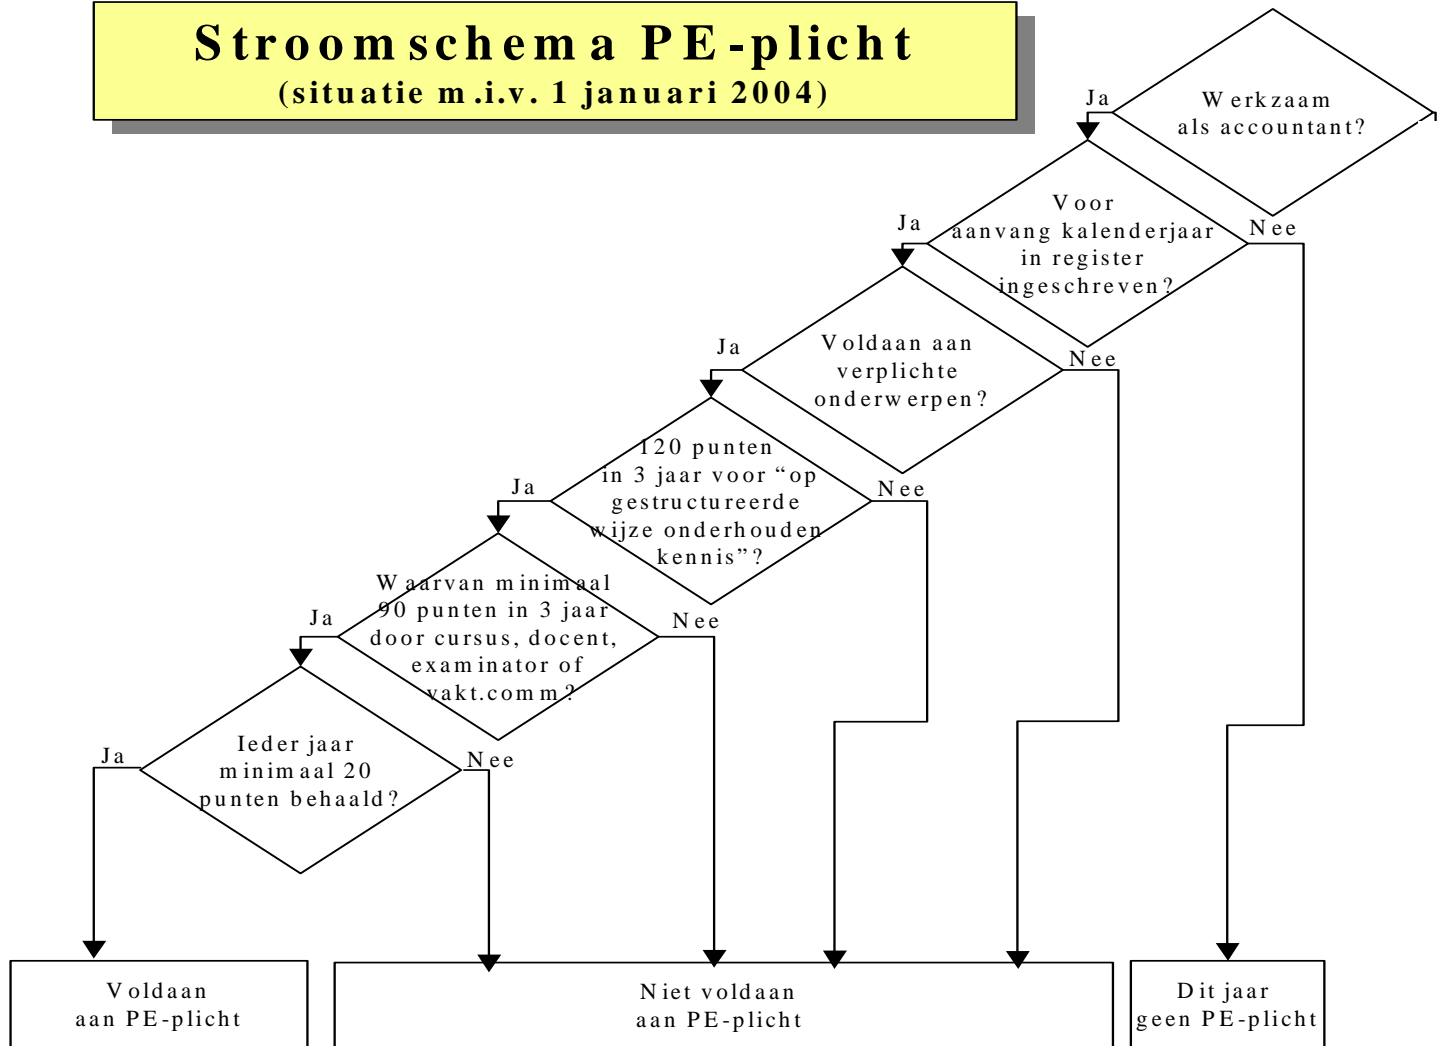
Stroomschema PE-plicht
(situatie m.i.v. 1 januari 2004)

Werkzaam als accountant?

Ja

Nee

Voor aanvang kalenderjaar in register ingeschreven?

Ja

Nee

Voldaan aan verplichte onderwerpen?

Ja

Nee

120 punten in 3 jaar voor "op gestructureerde wijze onderhouden kennis"?

Ja

Nee

Waarvan minimaal 90 punten in 3 jaar door cursus, docent, examinator of vakt.comm.?

Ja

Nee

Ieder jaar minimaal 20 punten behaald?

Ja

Nee

Voldaan aan PE-plicht

Niet voldaan aan PE-plicht

Dit jaar geen PE-plicht